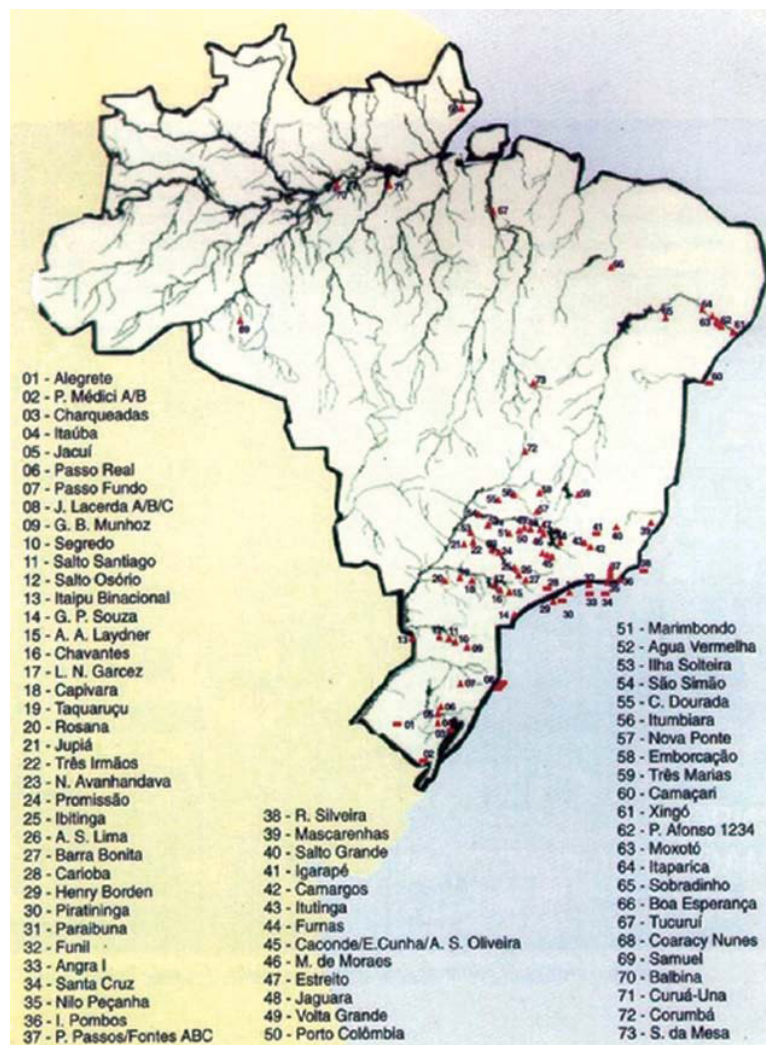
01 - Alegrete
02 - P. Médici A/B
03 - Charqueadas
04 - Itaúba
05 - Jacuí
06 - Passo Real
07 - Passo Fundo
08 - J. Lacerda A/B/C
09 - G. B. Munhoz
10 - Segredo
11 - Salto Santiago
12 - Salto Osório
13 - Itaipu Binacional
14 - G. P. Souza
15 - A. A. Laydner
16 - Chavantes
17 - L. N. Garcez
18 - Capivara
19 - Taquaruçu
20 - Rosana
21 - Jupiá
22 - Três Irmãos
23 - N. Avanhandava
24 - Promissão
25 - Ibitinga
26 - A. S. Lima
27 - Barra Bonita
28 - Carioba
29 - Henry Borden
30 - Piratininga
31 - Paraibuna
32 - Funil
33 - Angra I
34 - Santa Cruz
35 - Nilo Peçanha
36 - I. Pombos
37 - P. Passos/Fontes ABC

38 - R. Silveira
39 - Mascarenhas
40 - Salto Grande
41 - Igarapé
42 - Camargos
43 - Itutinga
44 - Furnas
45 - Caconde/E.Cunha/A. S. Oliveira
46 - M. de Moraes
47 - Estreito
48 - Jaguara
49 - Volta Grande
50 - Porto Colômbia

51 - Marimbondo
52 - Agua Vermelha
53 - Ilha Solteira
54 - São Simão
55 - C. Dourada
56 - Itumbiara
57 - Nova Ponte
58 - Emborcação
59 - Três Marias
60 - Camaçari
61 - Xingó
62 - P. Afonso 1234
63 - Moxotó
64 - Itaparica
65 - Sobradinho
66 - Boa Esperança
67 - Tucuruí
68 - Coaracy Nunes
69 - Samuel
70 - Balbina
71 - Curuá-Una
72 - Corumbá
73 - S. da Mesa